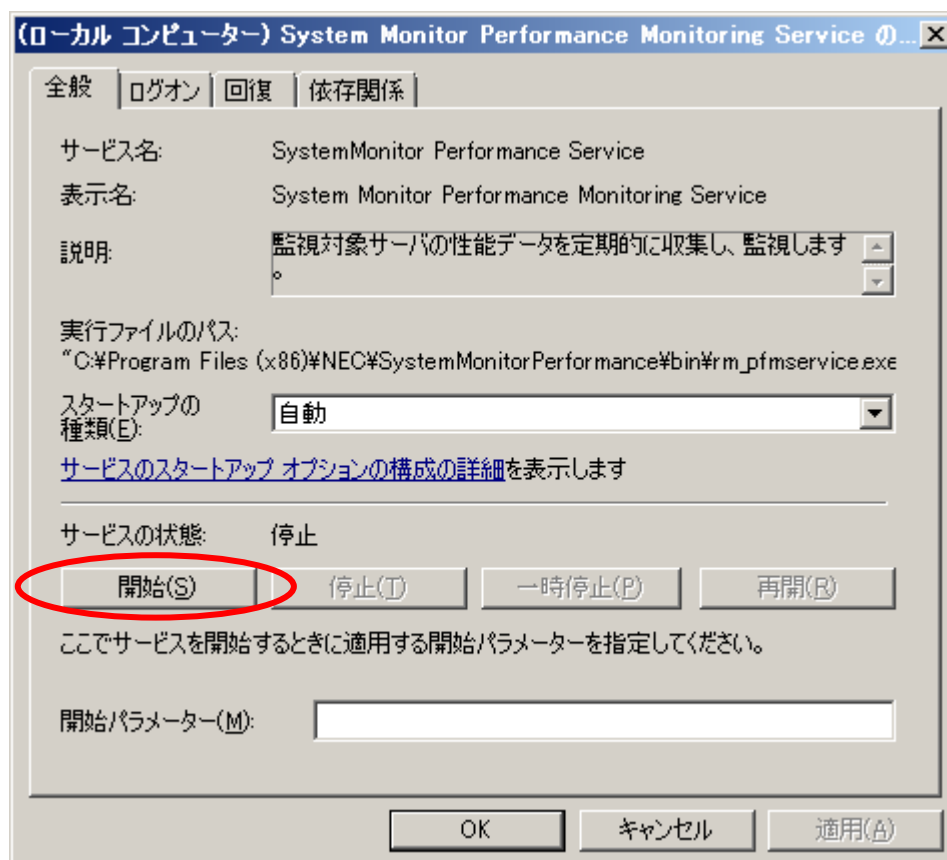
(ローカル コンピューター) System Monitor Performance Monitoring Service の...

全般 | ログオン | 回復 | 依存関係

サービス名: SystemMonitor Performance Service

表示名: System Monitor Performance Monitoring Service

説明: 監視対象サーバの性能データを定期的に収集し、監視します。

実行ファイルのパス:
"C:¥Program Files (x86)¥NEC¥SystemMonitorPerformance¥bin¥rm_pfmservice.exe

スタートアップの種類(E): 自動

サービスのスタートアップ オプションの構成の詳細を表示します

サービスの状態: 停止

開始(S) | 停止(T) | 一時停止(P) | 再開(R)

ここでサービスを開始するときに適用する開始パラメーターを指定してください。

開始パラメーター(M):

OK | キャンセル | 適用(A)